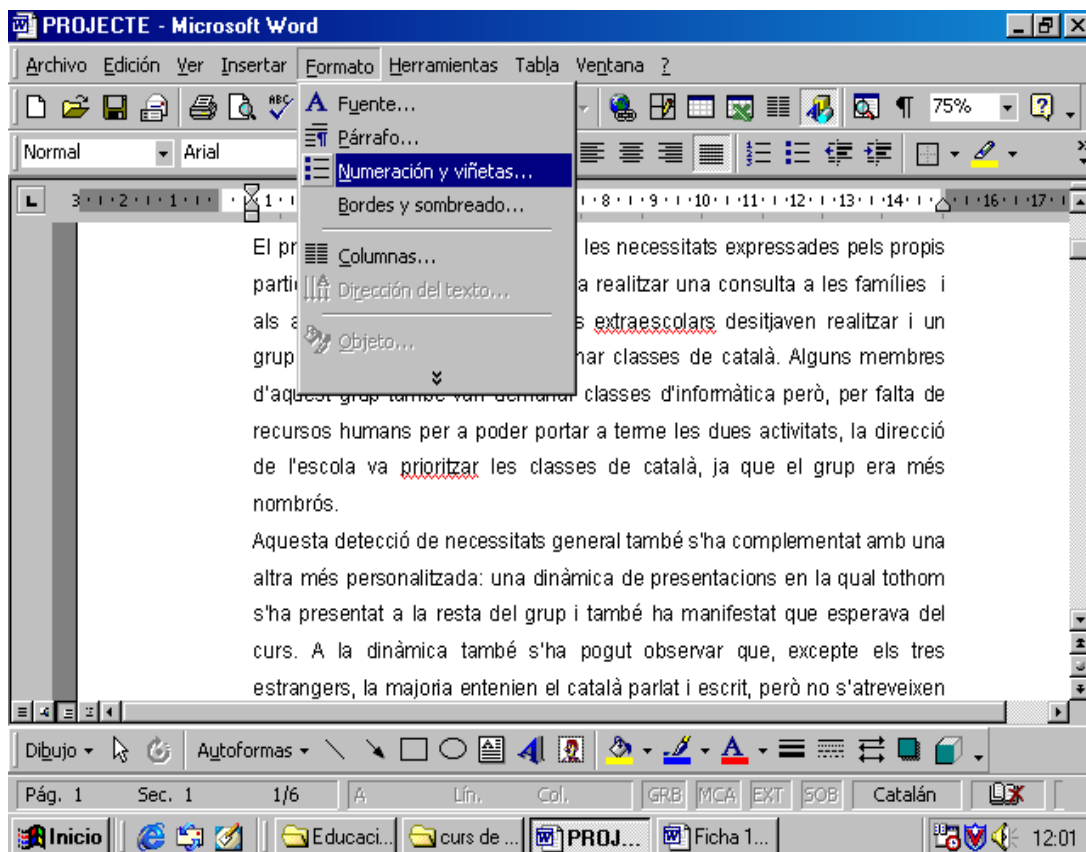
PROJECTE - Microsoft Word

Archivo Edición Ver Insertar Formato Herramientas Tabla Ventana ?

75%

Normal Arial

Fuente...
Párrafo...
Numeración y viñetas...
Bordes y sombreado...
Columnas...
Dirección del texto...
Objeto...

El pr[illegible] les necessitats expressades pels propis parti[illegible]a realitzar una consulta a les famílies i als a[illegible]s extraescolars desitjaven realitzar i un grup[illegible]nar classes de català. Alguns membres d'aquest grup també van demanar classes d'informàtica però, per falta de recursos humans per a poder portar a terme les dues activitats, la direcció de l'escola va prioritzar les classes de català, ja que el grup era més nombrós.

Aquesta detecció de necessitats general també s'ha complementat amb una altra més personalitzada: una dinàmica de presentacions en la qual tothom s'ha presentat a la resta del grup i també ha manifestat que esperava del curs. A la dinàmica també s'ha pogut observar que, excepte els tres estrangers, la majoria entenien el català parlat i escrit, però no s'atreveixen

Dibujo Autoformas

Pág. 1 Sec. 1 1/6 A Lín. Col. GRB MCA EXT SOB Catalán

Inicio Educaci... curs de ... PROJ... Ficha 1... 12:01